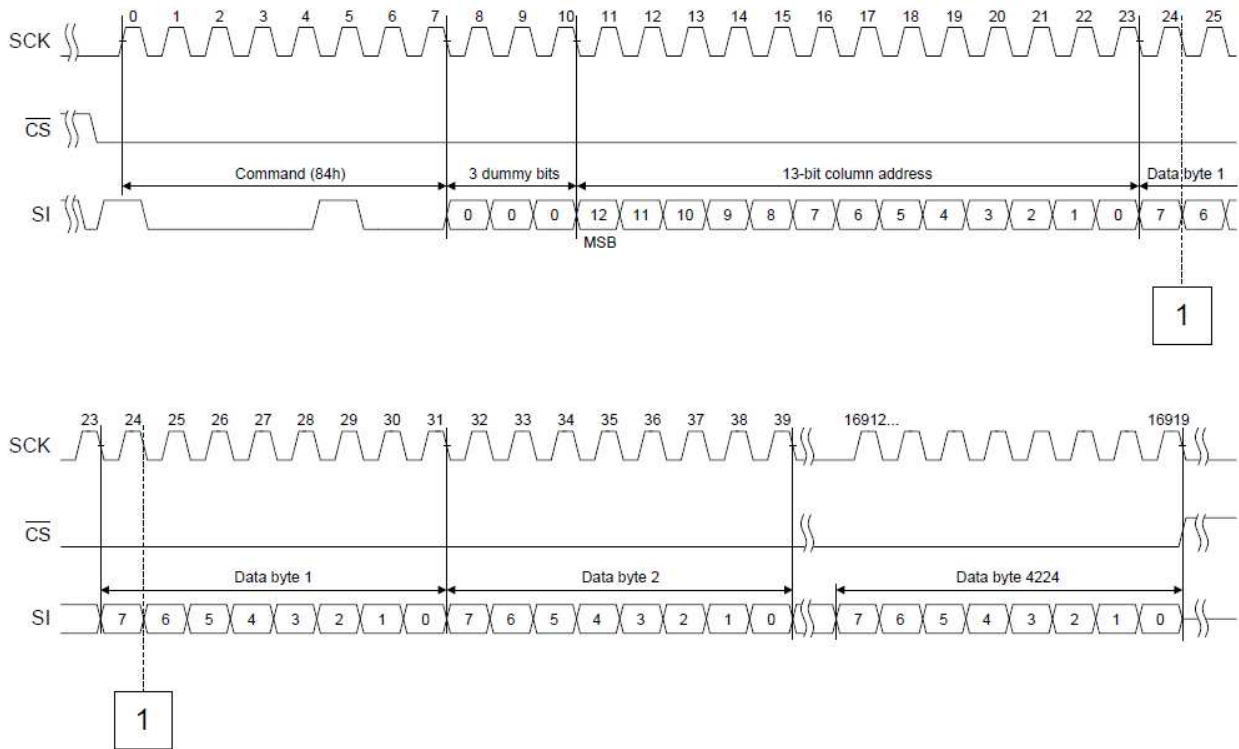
SCK
0 1 2 3 4 5 6 7 8 9 10 11 12 13 14 15 16 17 18 19 20 21 22 23 24 25

$\overline{CS}$

Command (84h)
3 dummy bits
13-bit column address
Data byte 1

SI
0 0 0 12 11 10 9 8 7 6 5 4 3 2 1 0 7 6
MSB

1

23 24 25 26 27 28 29 30 31 32 33 34 35 36 37 38 39 16912... 16919
SCK

$\overline{CS}$

Data byte 1
Data byte 2
Data byte 4224

SI
7 6 5 4 3 2 1 0 7 6 5 4 3 2 1 0 7 6 5 4 3 2 1 0

1